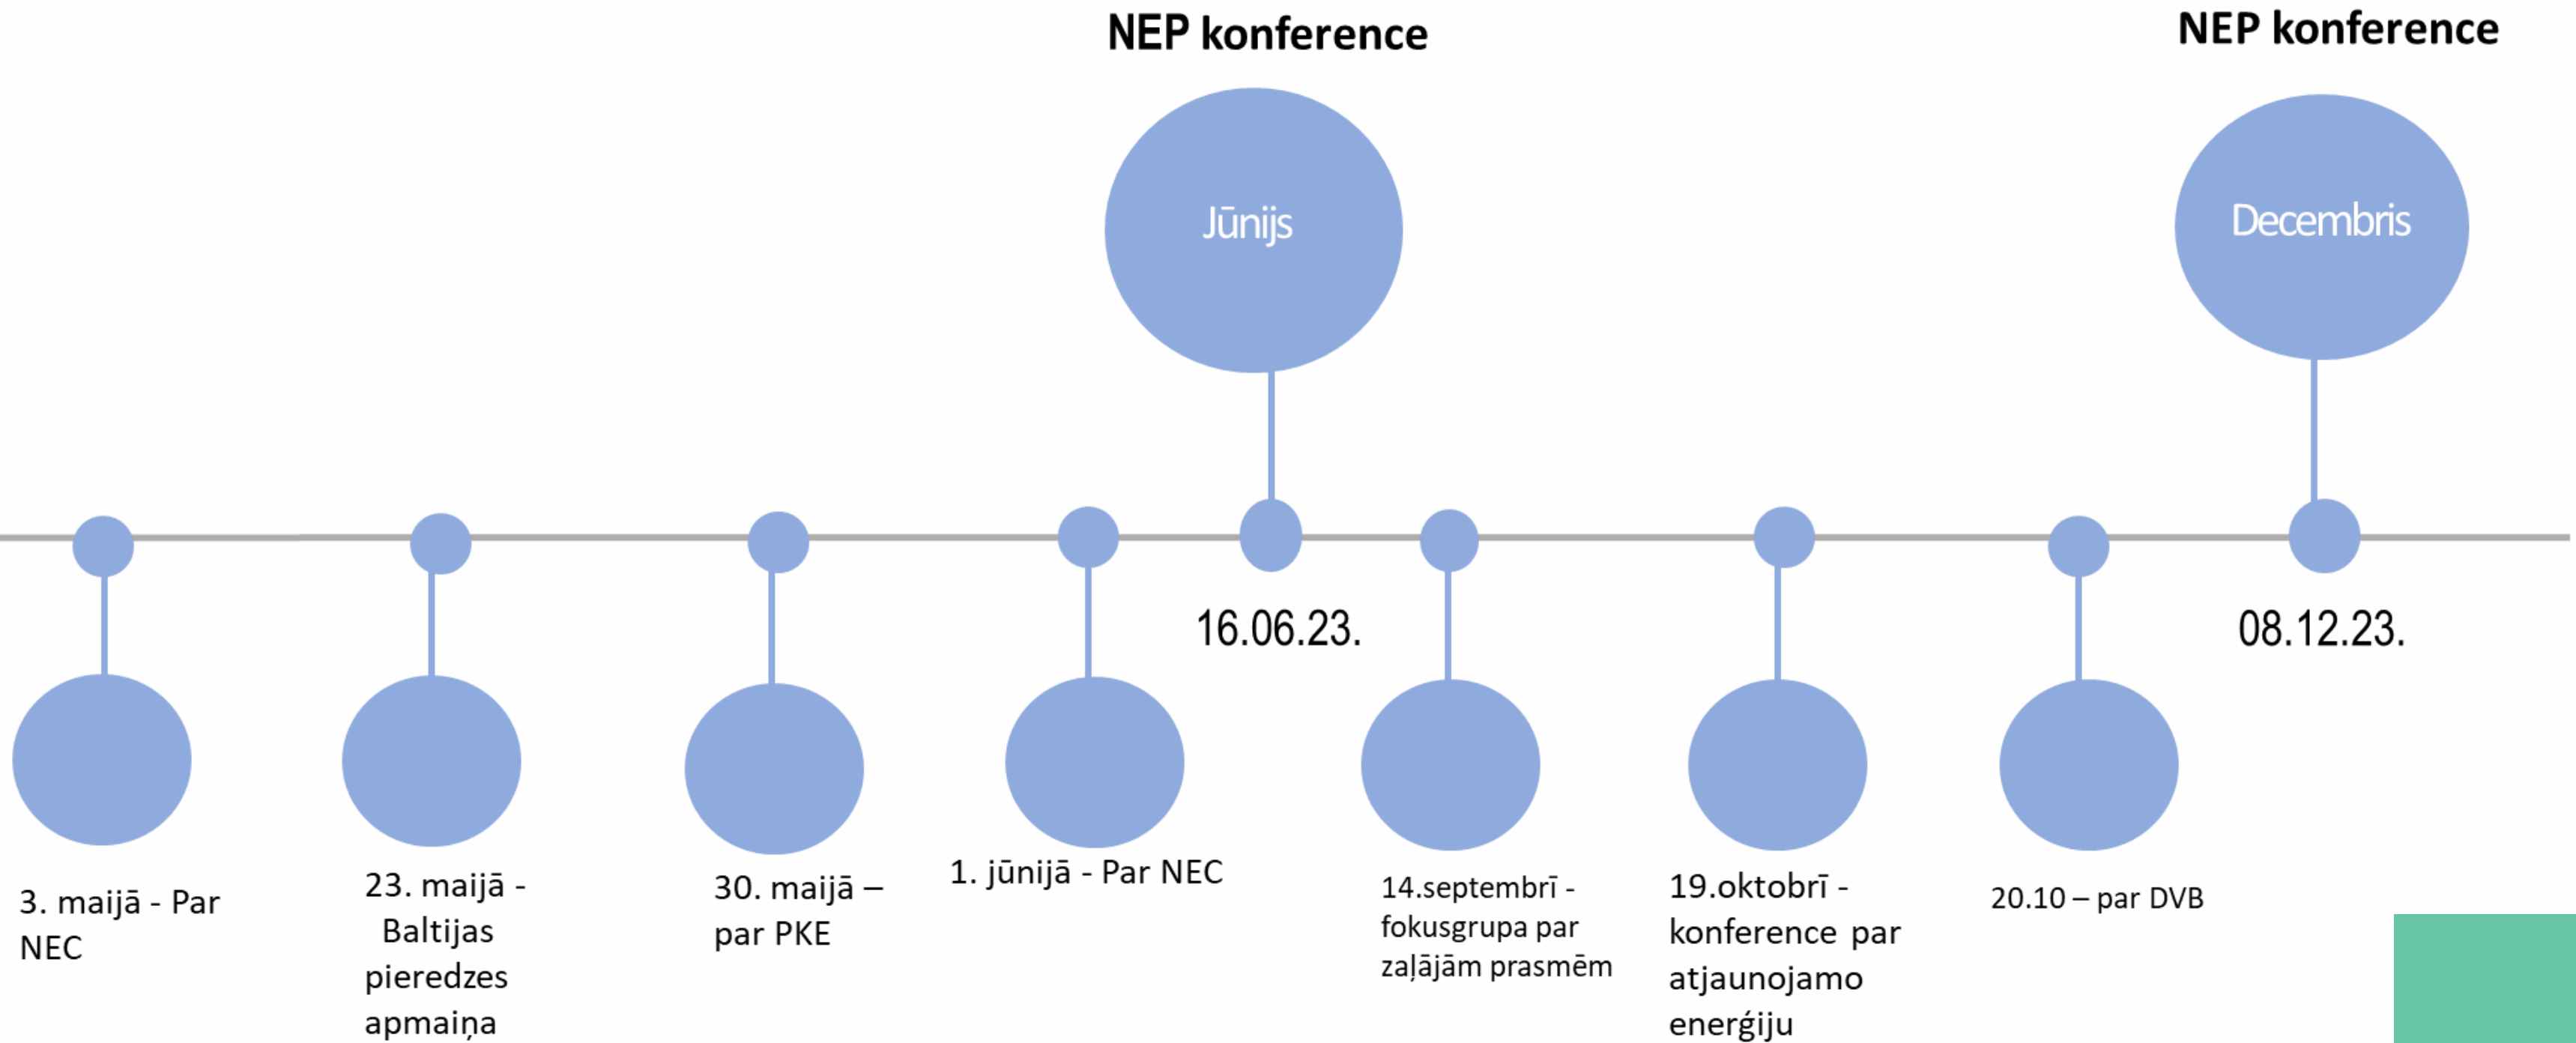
NEP konference

Jūnijs

NEP konference

Decembris

16.06.23.

08.12.23.

3. maijā - Par NEC

23. maijā - Baltijas pieredzes apmaiņa

30. maijā – par PKE

1. jūnijā - Par NEC

14.septembrī - fokusgrupa par zaļājām prasmēm

19.oktobrī - konference par atjaunojamo enerģiju

20.10 – par DVB